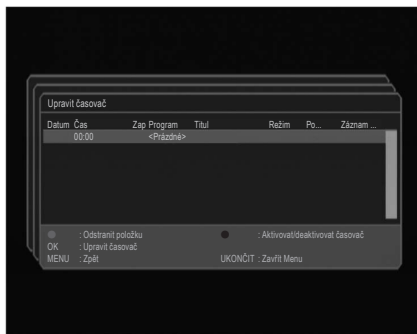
Upravit časovač

| Datum | Čas | Zap | Program | Titul | Režim | Po... | Záznam ... |
|---|---|---|---|---|---|---|---|
| | 00:00 | | <Prázdné> | | | | |

: Odstranit položku
: Aktivovat/deaktivovat časovač
OK : Upravit časovač
MENU : Zpět
UKONČIT : Zavřít Menu